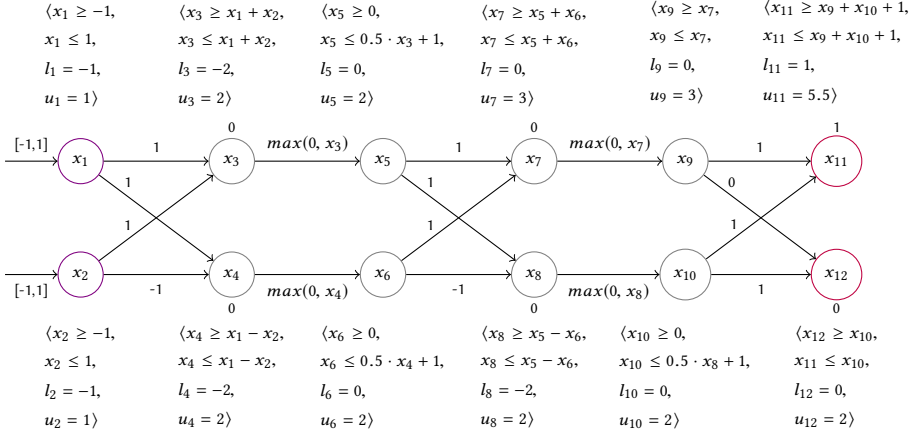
$\langle x_1 \geq -1,$
$x_1 \leq 1,$
$l_1 = -1,$
$u_1 = 1\rangle$

$\langle x_3 \geq x_1 + x_2,$
$x_3 \leq x_1 + x_2,$
$l_3 = -2,$
$u_3 = 2\rangle$

$\langle x_5 \geq 0,$
$x_5 \leq 0.5 \cdot x_3 + 1,$
$l_5 = 0,$
$u_5 = 2\rangle$

$\langle x_7 \geq x_5 + x_6,$
$x_7 \leq x_5 + x_6,$
$l_7 = 0,$
$u_7 = 3\rangle$

$\langle x_9 \geq x_7,$
$x_9 \leq x_7,$
$l_9 = 0,$
$u_9 = 3\rangle$

$\langle x_{11} \geq x_9 + x_{10} + 1,$
$x_{11} \leq x_9 + x_{10} + 1,$
$l_{11} = 1,$
$u_{11} = 5.5\rangle$

[-1,1] $x_1$ 1 0 $x_3$ $max(0, x_3)$ $x_5$ 1 0 $x_7$ $max(0, x_7)$ $x_9$ 1 1 $x_{11}$
1 1 1 1 0 1
[-1,1] $x_2$ -1 $x_4$ 0 $max(0, x_4)$ $x_6$ -1 $x_8$ 0 $max(0, x_8)$ $x_{10}$ 1 $x_{12}$ 0

$\langle x_2 \geq -1,$
$x_2 \leq 1,$
$l_2 = -1,$
$u_2 = 1\rangle$

$\langle x_4 \geq x_1 - x_2,$
$x_4 \leq x_1 - x_2,$
$l_4 = -2,$
$u_4 = 2\rangle$

$\langle x_6 \geq 0,$
$x_6 \leq 0.5 \cdot x_4 + 1,$
$l_6 = 0,$
$u_6 = 2\rangle$

$\langle x_8 \geq x_5 - x_6,$
$x_8 \leq x_5 - x_6,$
$l_8 = -2,$
$u_8 = 2\rangle$

$\langle x_{10} \geq 0,$
$x_{10} \leq 0.5 \cdot x_8 + 1,$
$l_{10} = 0,$
$u_{10} = 2\rangle$

$\langle x_{12} \geq x_{10},$
$x_{11} \leq x_{10},$
$l_{12} = 0,$
$u_{12} = 2\rangle$